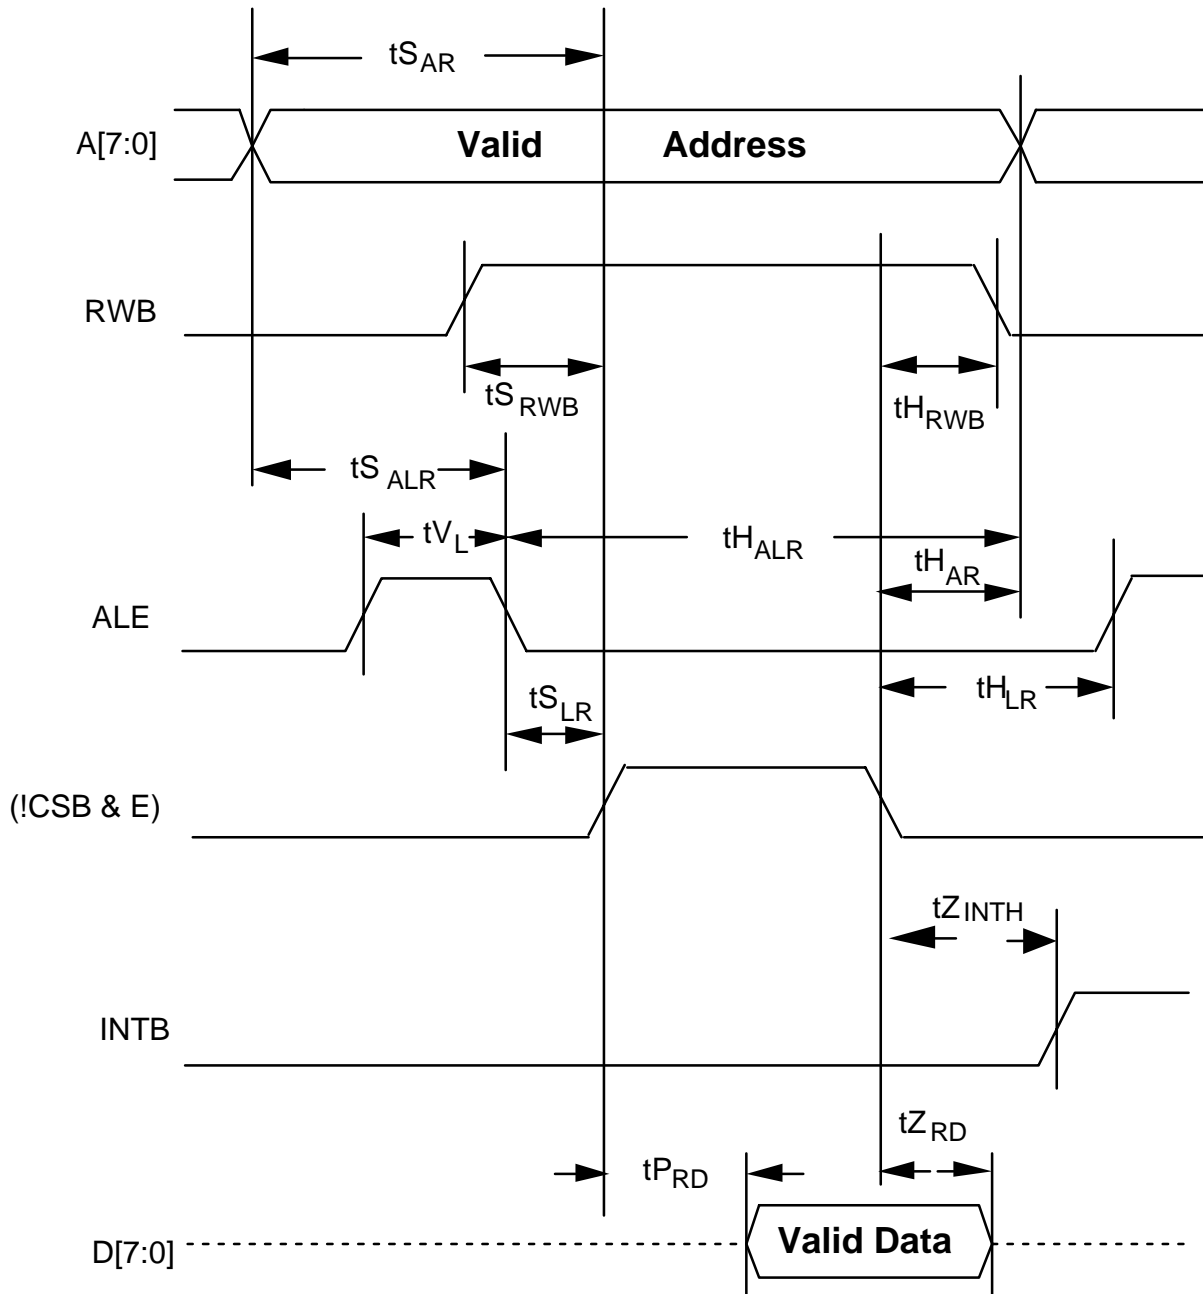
$tS_{AR}$

A[7:0]

Valid Address

RWB

$tS_{RWB}$

$tH_{RWB}$

$tS_{ALR}$

$tV_{L}$

$tH_{ALR}$

$tH_{AR}$

ALE

$tS_{LR}$

$tH_{LR}$

(!CSB & E)

$tZ_{INTH}$

INTB

$tZ_{RD}$

$tP_{RD}$

D[7:0]

Valid Data